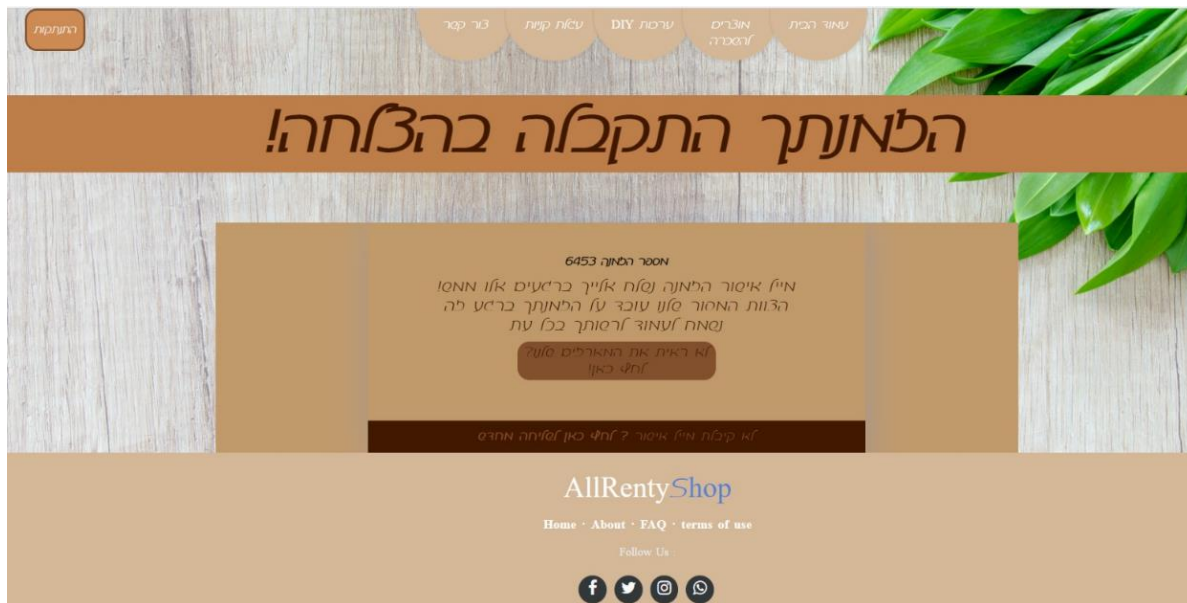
התנתקות

עמוד הבית
מוצרים להשכרה
ערכות DIY
עגלת קניות
צור קשר

הלאומתך התקבלה בהצלחה!

מספר הלאומה 6453

מייל אישור הלאומה נשלח אלייך ברגעים אלו ממש! הצוות האחור שלנו עובד על הלאומתך ברגע זה נשמח לעמוד לרשותך בכל עת

לא ראית את המארזים שלנו? לחץ כאן!

לא קיבלת מייל אישור ? לחץ כאן לשליחה מחדש

AllRentyShop

Home · About · FAQ · terms of use

Follow Us